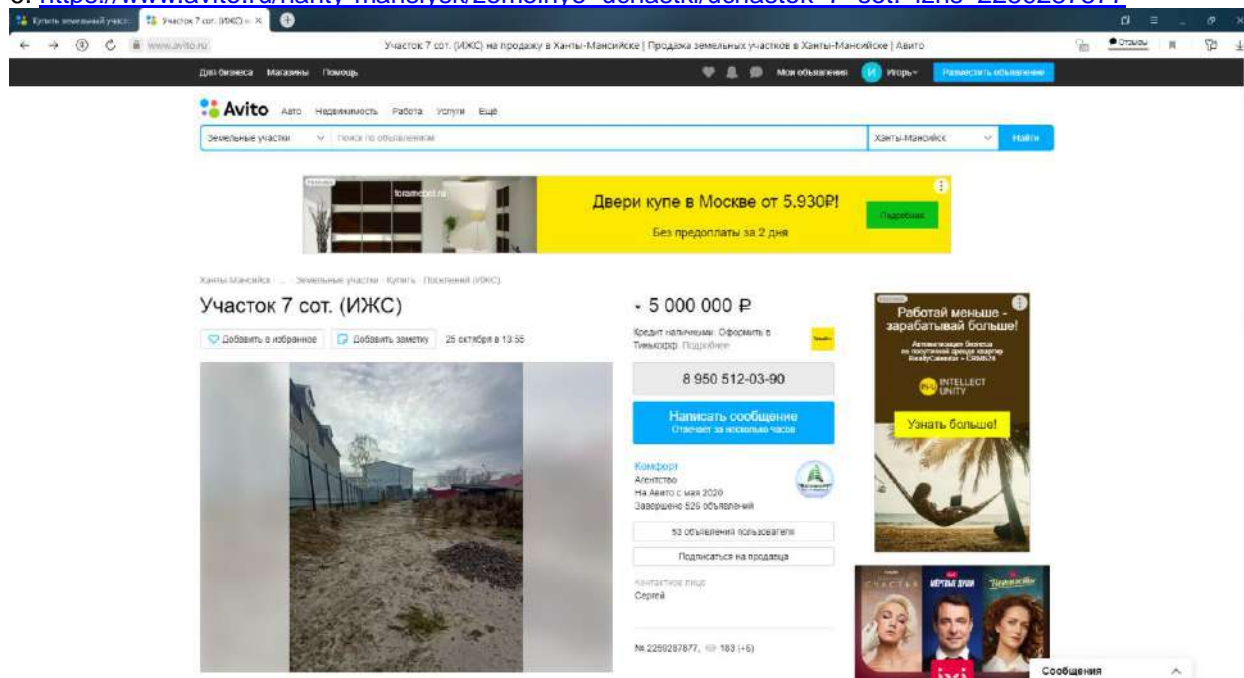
3. https://www.avito.ru/hanty-mansiysk/zemelnye_uchastki/uchastok_7_sot._izhs_2250287877

Купить земельный участ | Участок 7 сот. (ИЖС) н ×

www.avito.ru | Участок 7 сот. (ИЖС) на продажу в Ханты-Мансийске | Продажа земельных участков в Ханты-Мансийске | Авито | Отзывы

Для бизнеса Магазины Помощь | Мои объявления | И Игорь | Разместить объявление

Avito Авто Недвижимость Работа Услуги Ещё

Земельные участки | Поиск по объявлениям | Ханты-Мансийск | Найти

Двери купе в Москве от 5.930₽! Без предоплаты за 2 дня | Подробнее

Ханты-Мансийск · ... · Земельные участки · Купить · Поселений (ИЖС)

Участок 7 сот. (ИЖС)

Добавить в избранное | Добавить заметку | 25 октября в 13:55

5 000 000 ₽

Кредит наличными. Оформить в Тинькофф. Подробнее

8 950 512-03-90

Написать сообщение
Отвечает за несколько часов

Комфорт
Агентство
На Авито с мая 2020
Завершено 526 объявлений

53 объявления пользователя

Подписаться на продавца

Контактное лицо
Сергей

№ 2250287877, 183 (+6)

Работай меньше - зарабатывай больше!
INTELLECT UNITY
Узнать больше!

Сообщения